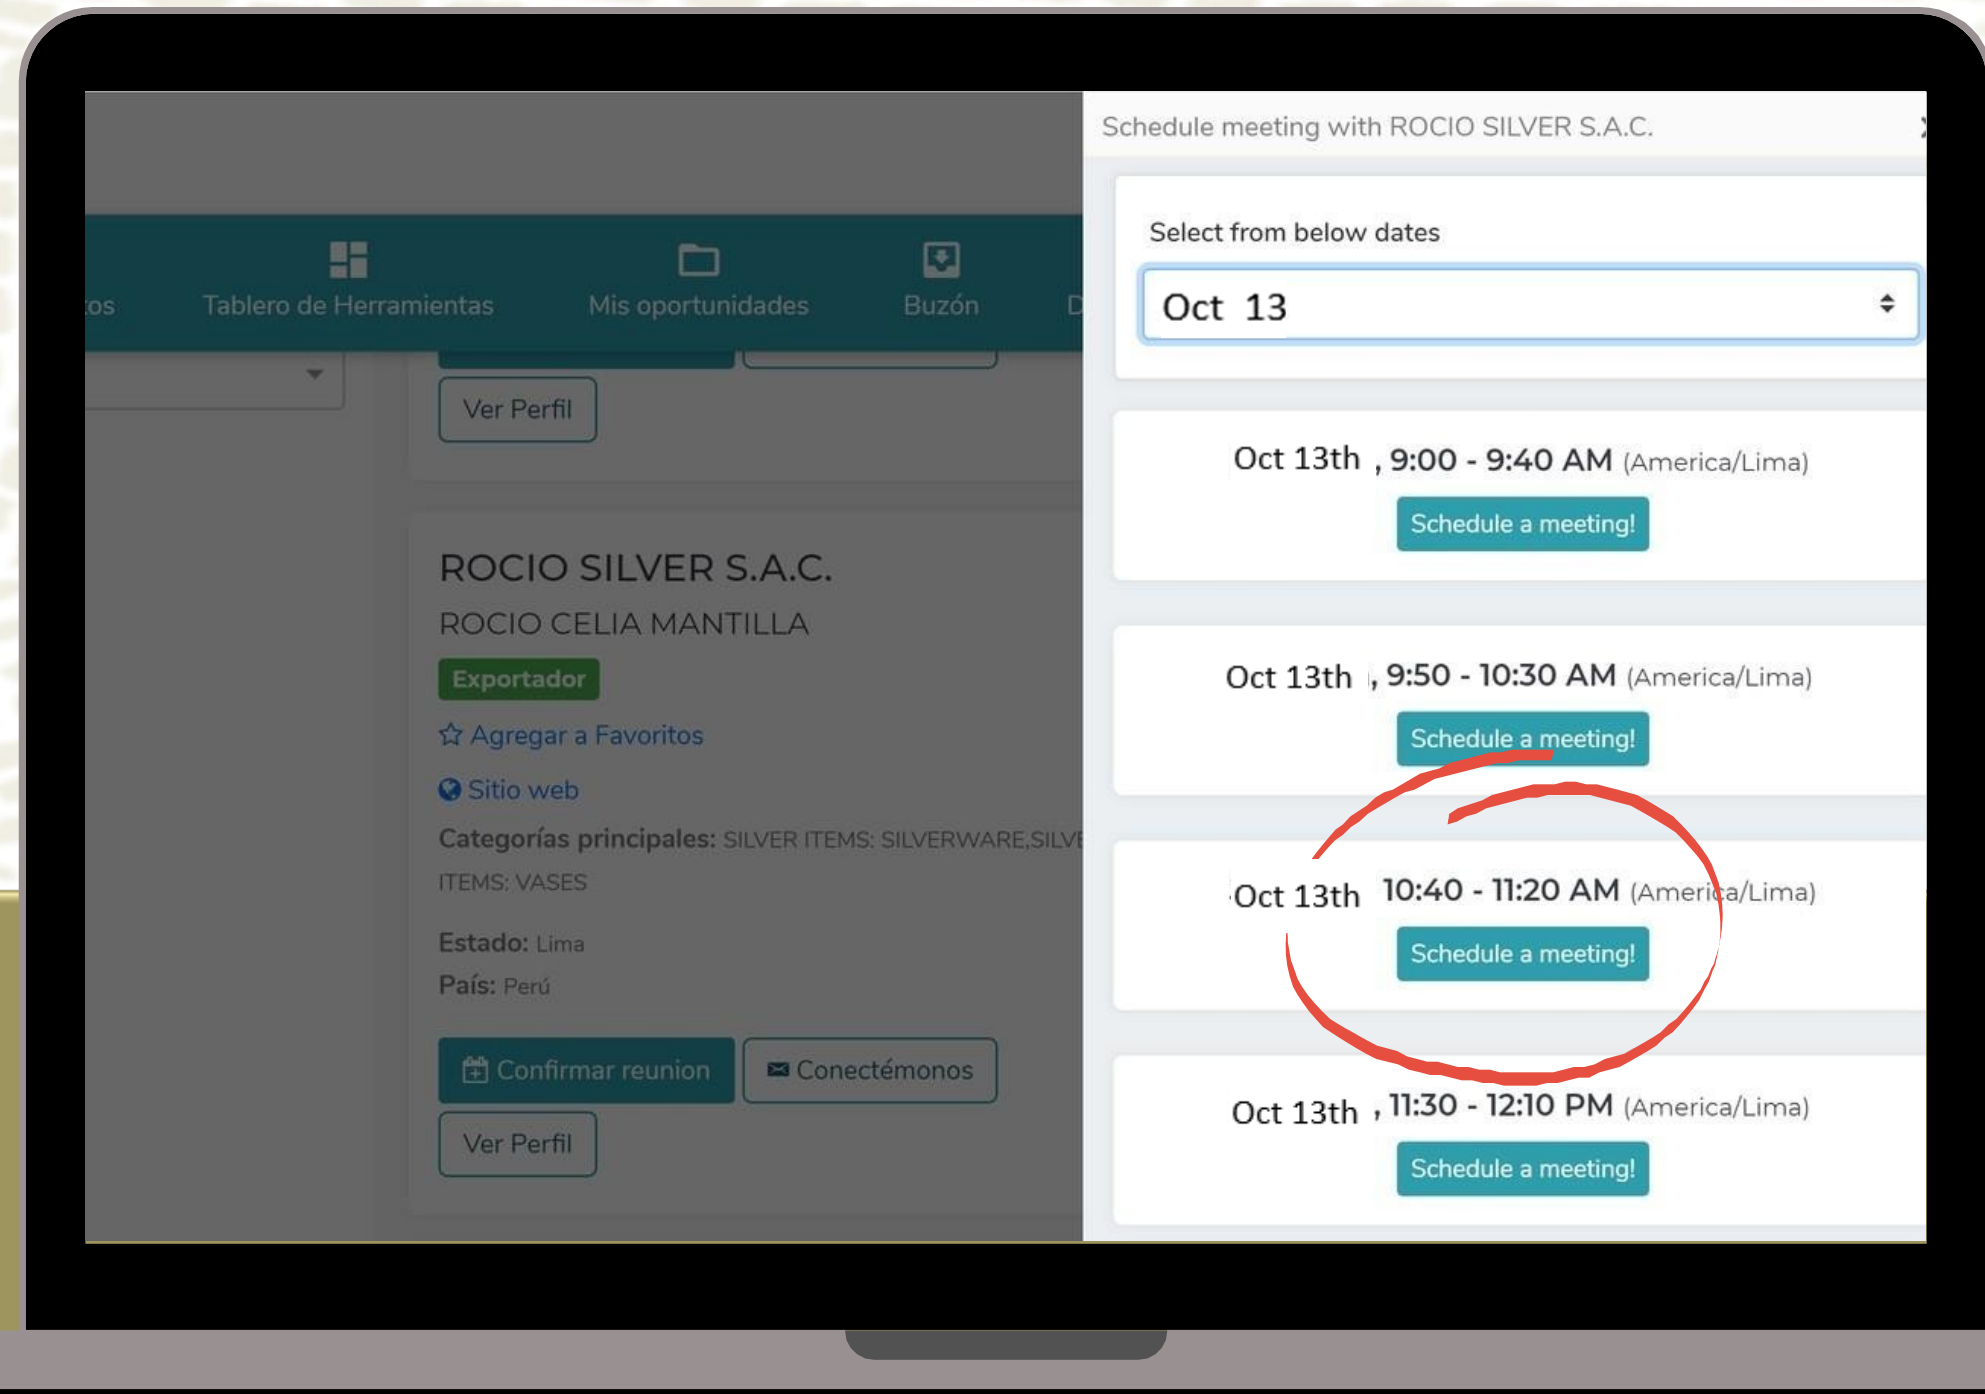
tos Tablero de Herramientas Mis oportunidades Buzón D

Ver Perfil

ROCIO SILVER S.A.C.
ROCIO CELIA MANTILLA
Exportador
Agregar a Favoritos
Sitio web
Categorías principales: SILVER ITEMS: SILVERWARE,SILV
ITEMS: VASES
Estado: Lima
País: Perú

Confirmar reunion
Conectémonos
Ver Perfil

Schedule meeting with ROCIO SILVER S.A.C.

Select from below dates
Oct 13

Oct 13th , 9:00 - 9:40 AM (America/Lima)
Schedule a meeting!

Oct 13th , 9:50 - 10:30 AM (America/Lima)
Schedule a meeting!

Oct 13th 10:40 - 11:20 AM (America/Lima)
Schedule a meeting!

Oct 13th , 11:30 - 12:10 PM (America/Lima)
Schedule a meeting!